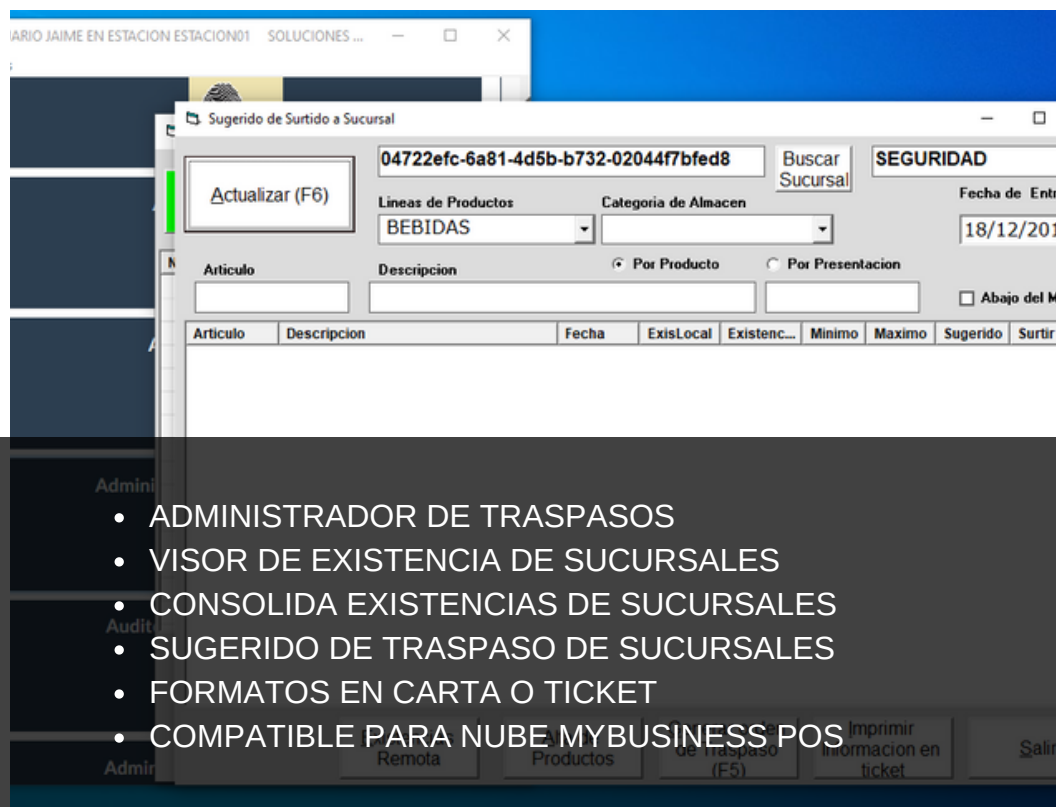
ARIO JAIME EN ESTACION ESTACION01 SOLUCIONES ...

Sugerido de Surtido a Sucursal

Actualizar (F6)

04722efc-6a81-4d5b-b732-02044f7bfed8

Buscar Sucursal

SEGURIDAD

Fecha de Entr

Lineas de Productos

BEBIDAS

Categoria de Almacen

18/12/201

Articulo

Descripcion

Por Producto

Por Presentacion

Abajo del M

| Articulo | Descripcion | Fecha | ExisLocal | Existenc... | Minimo | Maximo | Sugerido | Surtir |
|---|---|---|---|---|---|---|---|---|

Admini

Audit

Admin

- ADMINISTRADOR DE TRASPASOS
- VISOR DE EXISTENCIA DE SUCURSALES
- CONSOLIDA EXISTENCIAS DE SUCURSALES
- SUGERIDO DE TRASPASO DE SUCURSALES
- FORMATOS EN CARTA O TICKET
- COMPATIBLE PARA NUBE MYBUSINESS POS

Remota

Productos

de Traspaso (F5)

Imprimir Informacion en ticket

Salir